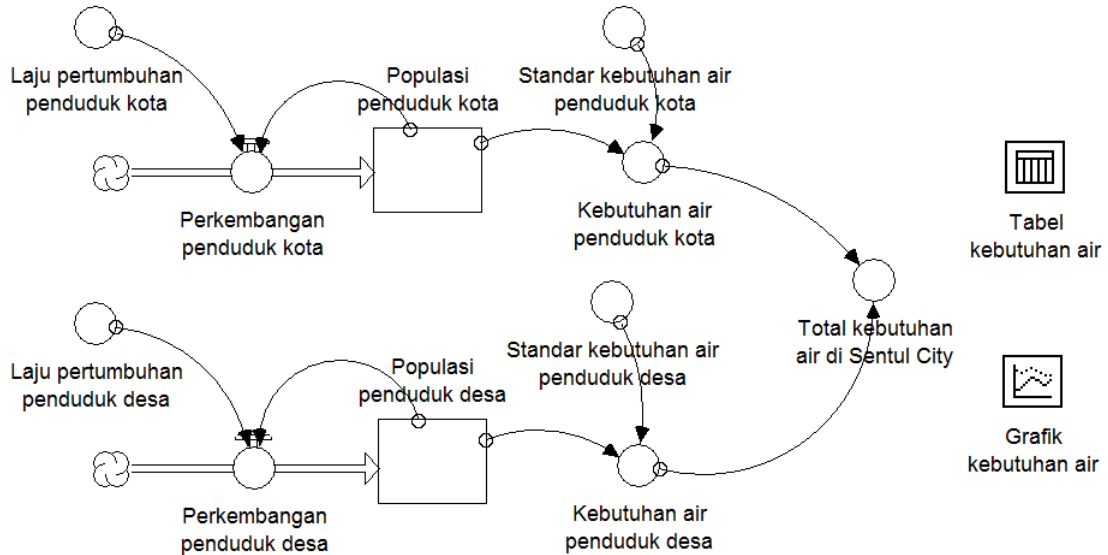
Laju pertumbuhan penduduk kota

Populasi penduduk kota

Standar kebutuhan air penduduk kota

Perkembangan penduduk kota

Kebutuhan air penduduk kota

Tabel kebutuhan air

Total kebutuhan air di Sentul City

Laju pertumbuhan penduduk desa

Populasi penduduk desa

Standar kebutuhan air penduduk desa

Grafik kebutuhan air

Perkembangan penduduk desa

Kebutuhan air penduduk desa